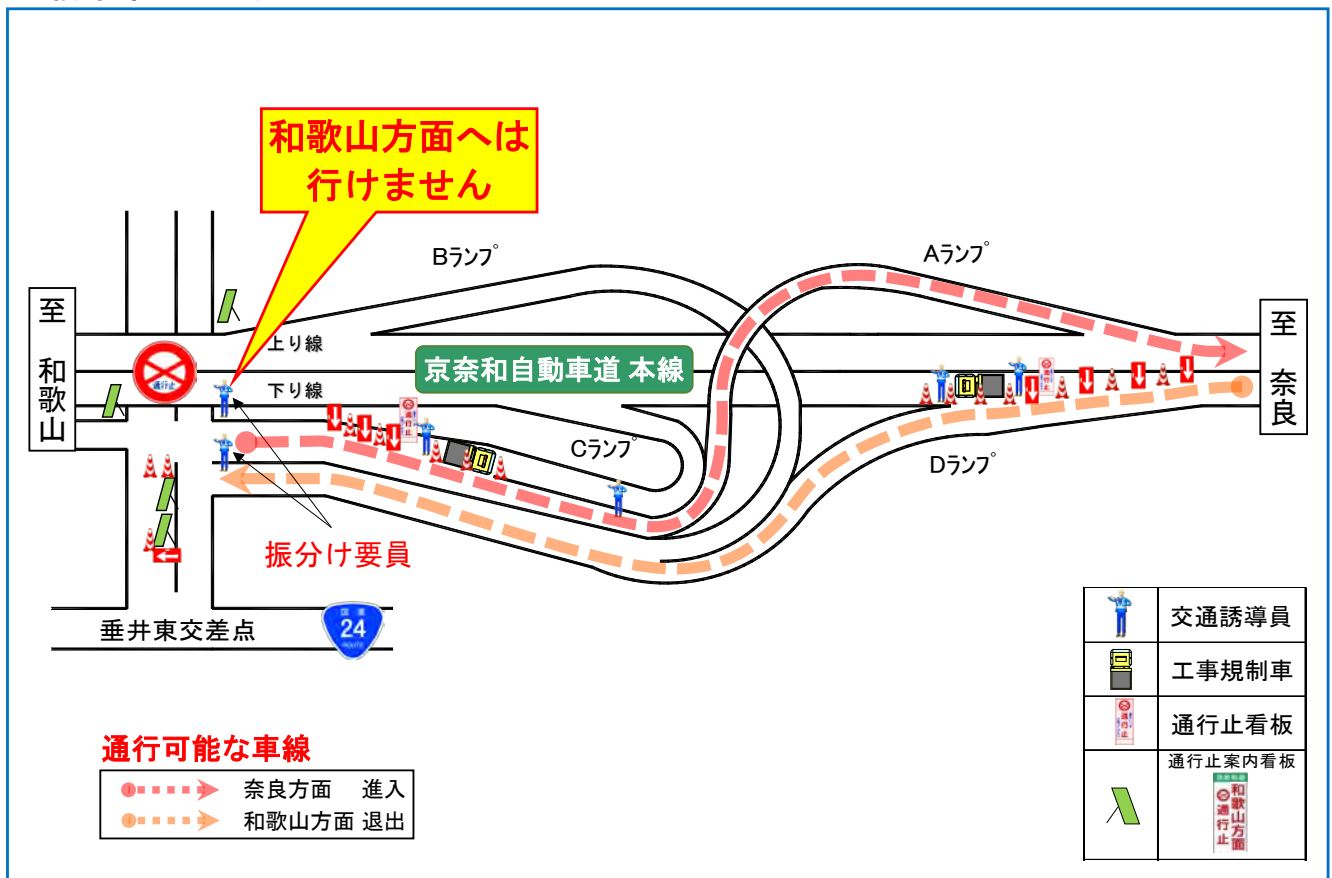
和歌山方面へは
行けません

Bランプ

Aランプ

至
和歌山

至
奈良

上り線

下り線

京奈和自動車道 本線

Cランプ

Dランプ

振分け要員

垂井東交差点

24

通行可能な車線

奈良方面　進入
和歌山方面 退出

| | |
|---|---|
| | 交通誘導員 |
| | 工事規制車 |
| | 通行止看板 |
| | 通行止案内看板 和歌山方面 通行止 |